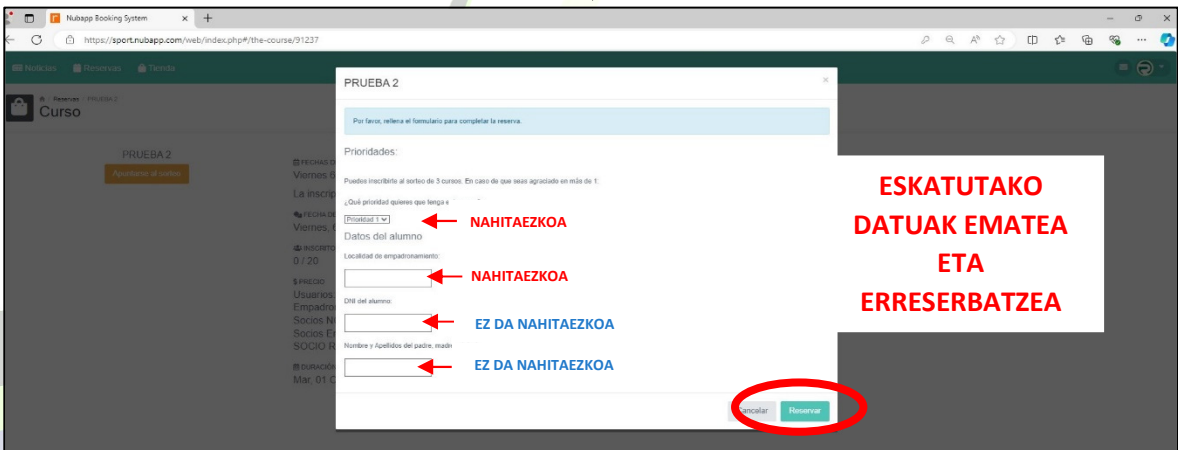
Nubapp Booking System

https://sport.nubapp.com/web/index.php#/the-course/91237

Noticias Reservas Tienda

Reservas / PRUEBA 2

Curso

PRUEBA 2

Apuntarse al sorteo

FECHAS D
Viernes 6
La inscrip

FECHA DE
Viernes, 6

INSCRITO
0 / 20

PRECIO
Usuarios
Empadro
Socios N
Socios E
SOCIO R

DURACIÓN
Mar. 01 O

PRUEBA 2

Por favor, rellena el formulario para completar la reserva.

Prioridades:

Puedes inscribirte al sorteo de 3 cursos. En caso de que seas agraciado en más de 1:

¿Qué prioridad quieres que tenga e

Prioridad 1

NAHITAEZKOA

Datos del alumno

Localidad de empadronamiento:

NAHITAEZKOA

Dfill del alumno:

EZ DA NAHITAEZKOA

Nombre y Apellidos del padre, madr

EZ DA NAHITAEZKOA

Cancelar Reservar

ESKATUTAKO DATUAK EMATEA ETA ERRESERBATZEA